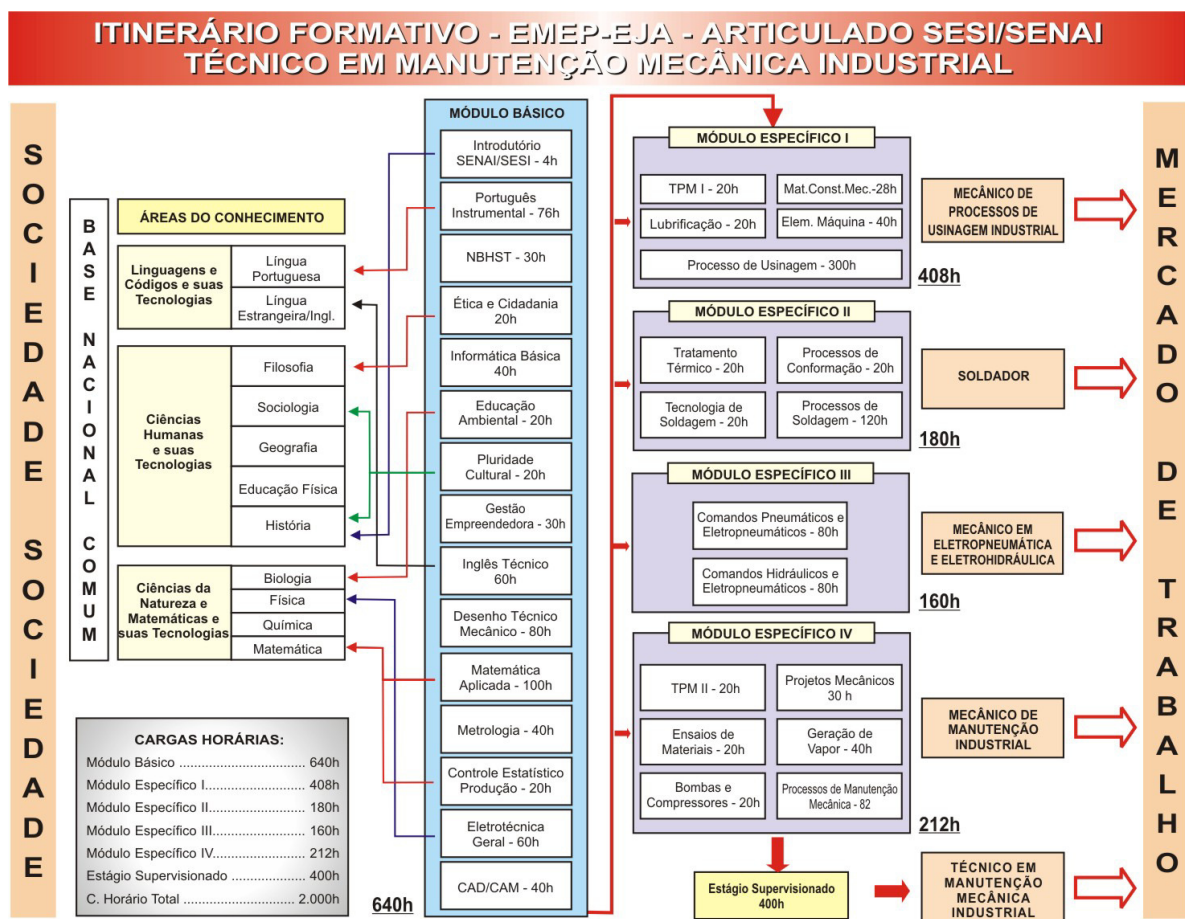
ITINERÁRIO FORMATIVO - EMEP-EJA - ARTICULADO SESI/SENAI
TÉCNICO EM MANUTENÇÃO MECÂNICA INDUSTRIAL

S O C I E D A D E   S O C I E D A D E

BASE NACIONAL COMUM

ÁREAS DO CONHECIMENTO

Linguagens e Códigos e suas Tecnologias
Língua Portuguesa
Língua Estrangeira/Ingl.

Ciências Humanas e suas Tecnologias
Filosofia
Sociologia
Geografia
Educação Física
História

Ciências da Natureza e Matemáticas e suas Tecnologias
Biologia
Física
Química
Matemática

CARGAS HORÁRIAS:
Módulo Básico .................................. 640h
Módulo Específico I........................... 408h
Módulo Específico II.......................... 180h
Módulo Específico III......................... 160h
Módulo Específico IV......................... 212h
Estágio Supervisionado .................... 400h
C. Horário Total ............................. 2.000h

MÓDULO BÁSICO
Introdutório SENAI/SESI - 4h
Português Instrumental - 76h
NBHST - 30h
Ética e Cidadania 20h
Informática Básica 40h
Educação Ambiental - 20h
Pluralidade Cultural - 20h
Gestão Empreendedora - 30h
Inglês Técnico 60h
Desenho Técnico Mecânico - 80h
Matemática Aplicada - 100h
Metrologia - 40h
Controle Estatístico Produção - 20h
Eletrotécnica Geral - 60h
CAD/CAM - 40h
640h

MÓDULO ESPECÍFICO I
TPM I - 20h
Mat.Const.Mec.-28h
Lubrificação - 20h
Elem. Máquina - 40h
Processo de Usinagem - 300h
408h

MECÂNICO DE PROCESSOS DE USINAGEM INDUSTRIAL

MÓDULO ESPECÍFICO II
Tratamento Térmico - 20h
Processos de Conformação - 20h
Tecnologia de Soldagem - 20h
Processos de Soldagem - 120h
180h

SOLDADOR

MÓDULO ESPECÍFICO III
Comandos Pneumáticos e Eletropneumáticos - 80h
Comandos Hidráulicos e Eletropneumáticos - 80h
160h

MECÂNICO EM ELETROPNEUMÁTICA E ELETROHIDRÁULICA

MÓDULO ESPECÍFICO IV
TPM II - 20h
Projetos Mecânicos 30 h
Ensaios de Materiais - 20h
Geração de Vapor - 40h
Bombas e Compressores - 20h
Processos de Manutenção Mecânica - 82
212h

MECÂNICO DE MANUTENÇÃO INDUSTRIAL

Estágio Supervisionado 400h

TÉCNICO EM MANUTENÇÃO MECÂNICA INDUSTRIAL

MERCADO DE TRABALHO